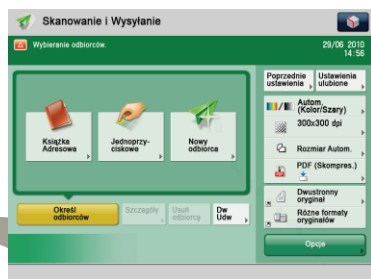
Skanowanie i Wysyłanie

Wybieranie odbiorców.

29/06 2010
14:56

Książka Adresowa

Jednoprzyciskowe

Nowy odbiorca

Określ odbiorców

Szczegóły

Usuń odbiorcę

Do Udw

Poprzednie ustawienie

Ustawienia ulubione

Autom. (Kolor/Szary)

300x300 dpi

Rozmiar Autom.

PDF (Skompres.)

Dwustronny oryginał

Różne formaty oryginałów

Opcje